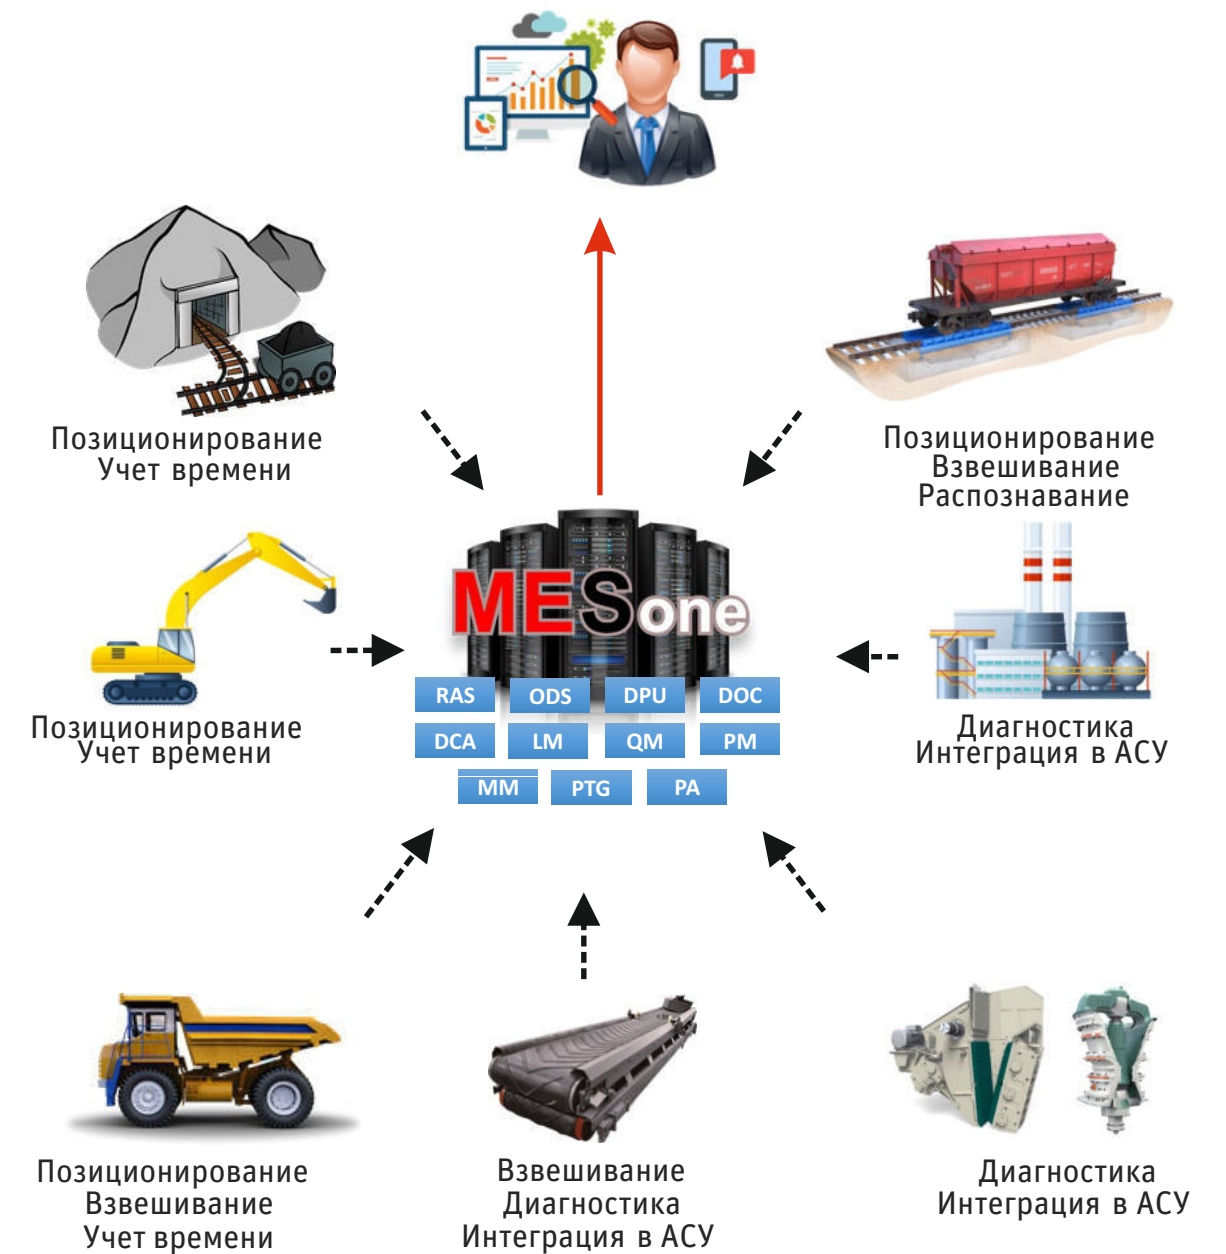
Позиционирование
Учет времени

Позиционирование
Взвешивание
Распознавание

MESone

RAS ODS DPU DOC
DCA LM QM PM
MM PTG PA

Позиционирование
Учет времени

Диагностика
Интеграция в АСУ

Позиционирование
Взвешивание
Учет времени

Взвешивание
Диагностика
Интеграция в АСУ

Диагностика
Интеграция в АСУ